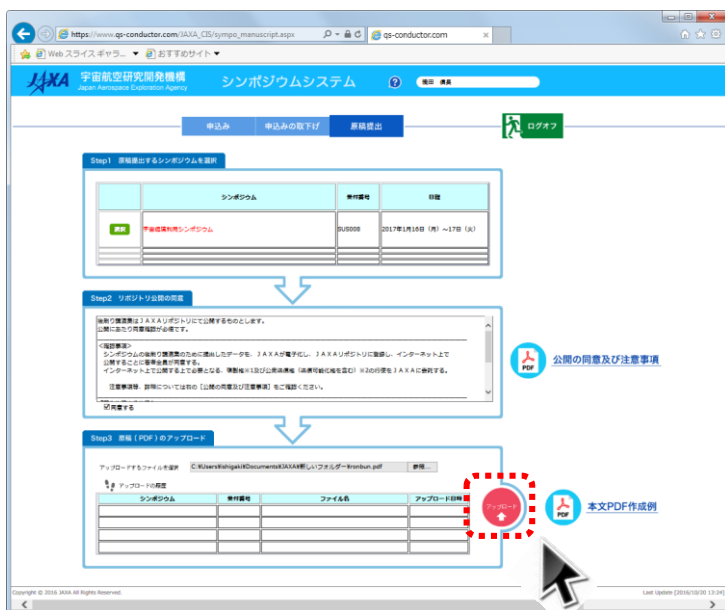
https://www.qs-conductor.com/JAXA_CIS/sympo_manuscript.aspx
qs-conductor.com
Web スライスギャラ... おすすめサイト

JAXA 宇宙航空研究開発機構 Japan Aerospace Exploration Agency
シンポジウムシステム
篠田 慎良

申込み 申込みの取下げ 原稿提出
ログオフ

Step1 原稿提出するシンポジウムを選択

| | シンポジウム | 受付番号 | 日程 |
|---|---|---|---|
| 選択 | 宇宙環境利用シンポジウム | SUS008 | 2017年1月16日（月）～17日（火） |

Step2 リポジトリ公開の同意

後刷り講演集はＪＡＸＡリポジトリにて公開するものとします。
公開にあたり同意確認が必要です。

＜掲載事項＞
シンポジウムの後刷り講演集のために提出したデータを、ＪＡＸＡが電子化し、ＪＡＸＡリポジトリに登録し、インターネット上で公開することに著作者が同意する。
インターネット上で公開する上で必要となる、複製権※1及び公衆送信権（送信可能化権を含む）※2の行使をＪＡＸＡに委託する。

注意事項等、詳細については右の［公開の同意及び注意事項］をご確認ください。

☑同意する

公開の同意及び注意事項

Step3 原稿（PDF）のアップロード

アップロードするファイルを選択 C:¥Users¥ishigaki¥Documents¥JAXA¥新しいフォルダー¥ronbun.pdf 参照...

アップロードの履歴

| シンポジウム | 受付番号 | ファイル名 | アップロード日時 |
|---|---|---|---|
| | | | |

アップロード

本文PDF作成例

Copyright © 2016 JAXA All Rights Reserved.
Last Update [2016/10/20 13:24]